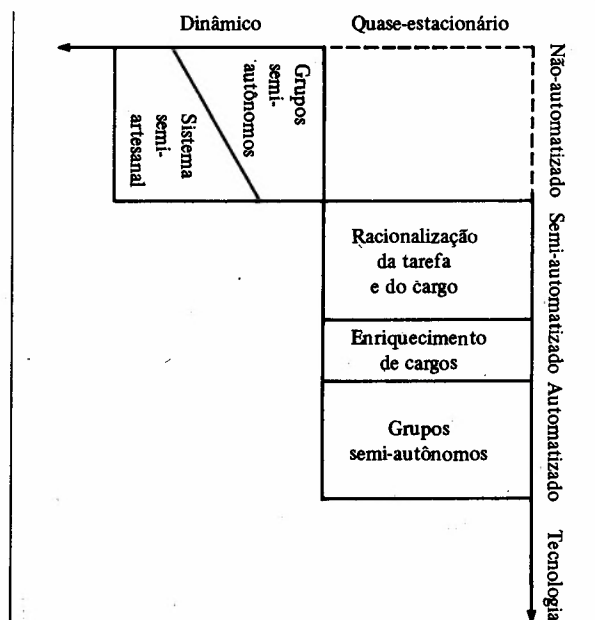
Dinâmico

Quase-estacionário

Não-automatizado

Semi-automatizado

Automatizado

Tecnologia

Grupos semi-autônomos

Sistema semi-artesanal

Racionalização da tarefa e do cargo

Enriquecimento de cargos

Grupos semi-autônomos